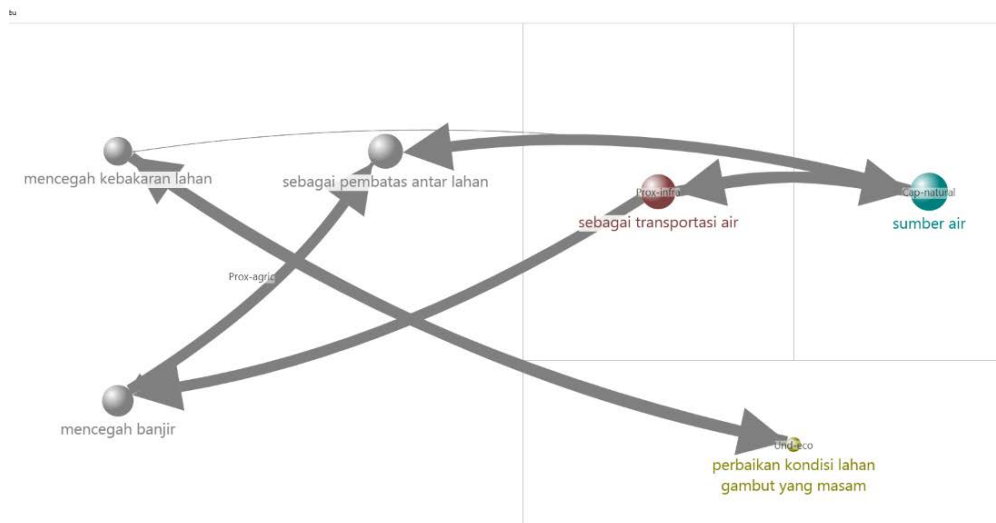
bu

mencegah kebakaran lahan

sebagai pembatas antar lahan

Prox-infra

sebagai transportasi air

Cap-natural

sumber air

Prox-agric

mencegah banjir

Und-eco

perbaikan kondisi lahan gambut yang masam